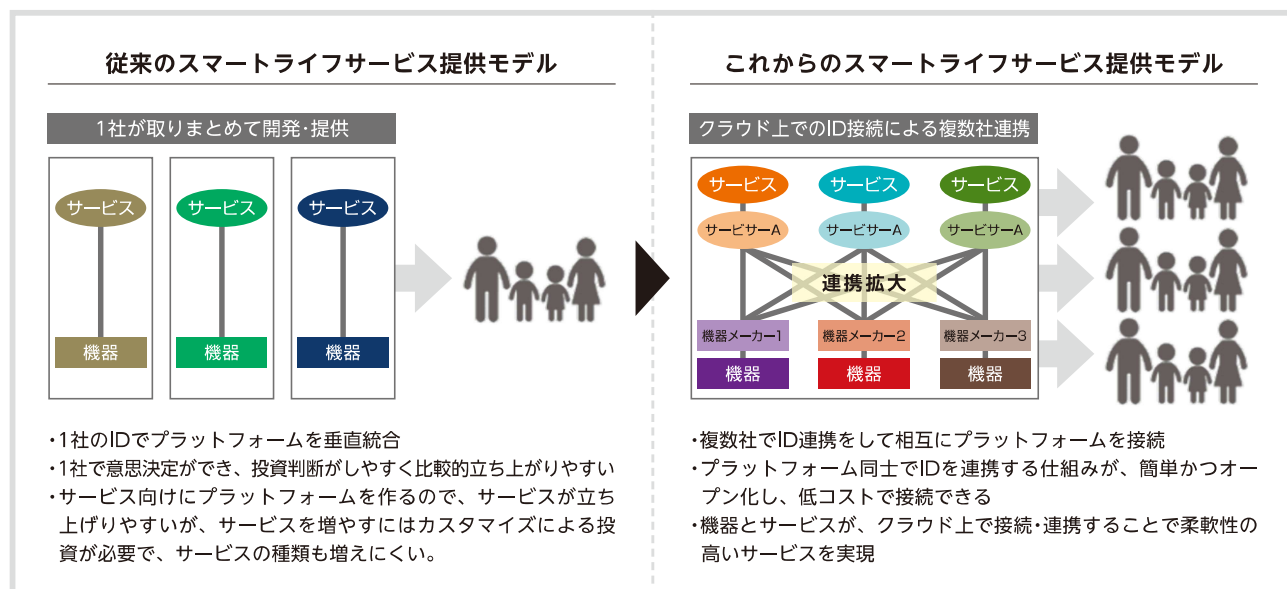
従来のスマートライフサービス提供モデル

1社が取りまとめて開発・提供

サービス
サービス
サービス

機器
機器
機器

・1社のIDでプラットフォームを垂直統合
・1社で意思決定ができ、投資判断がしやすく比較的立ち上がりやすい
・サービス向けにプラットフォームを作るので、サービスが立ち上げりやすいが、サービスを増やすにはカスタマイズによる投資が必要で、サービスの種類も増えにくい。

これからのスマートライフサービス提供モデル

クラウド上でのID接続による複数社連携

サービス
サービス
サービス

サービサーA
サービサーA
サービサーA

連携拡大

機器メーカー1
機器メーカー2
機器メーカー3

機器
機器
機器

・複数社でID連携をして相互にプラットフォームを接続
・プラットフォーム同士でIDを連携する仕組みが、簡単かつオープン化し、低コストで接続できる
・機器とサービスが、クラウド上で接続・連携することで柔軟性の高いサービスを実現